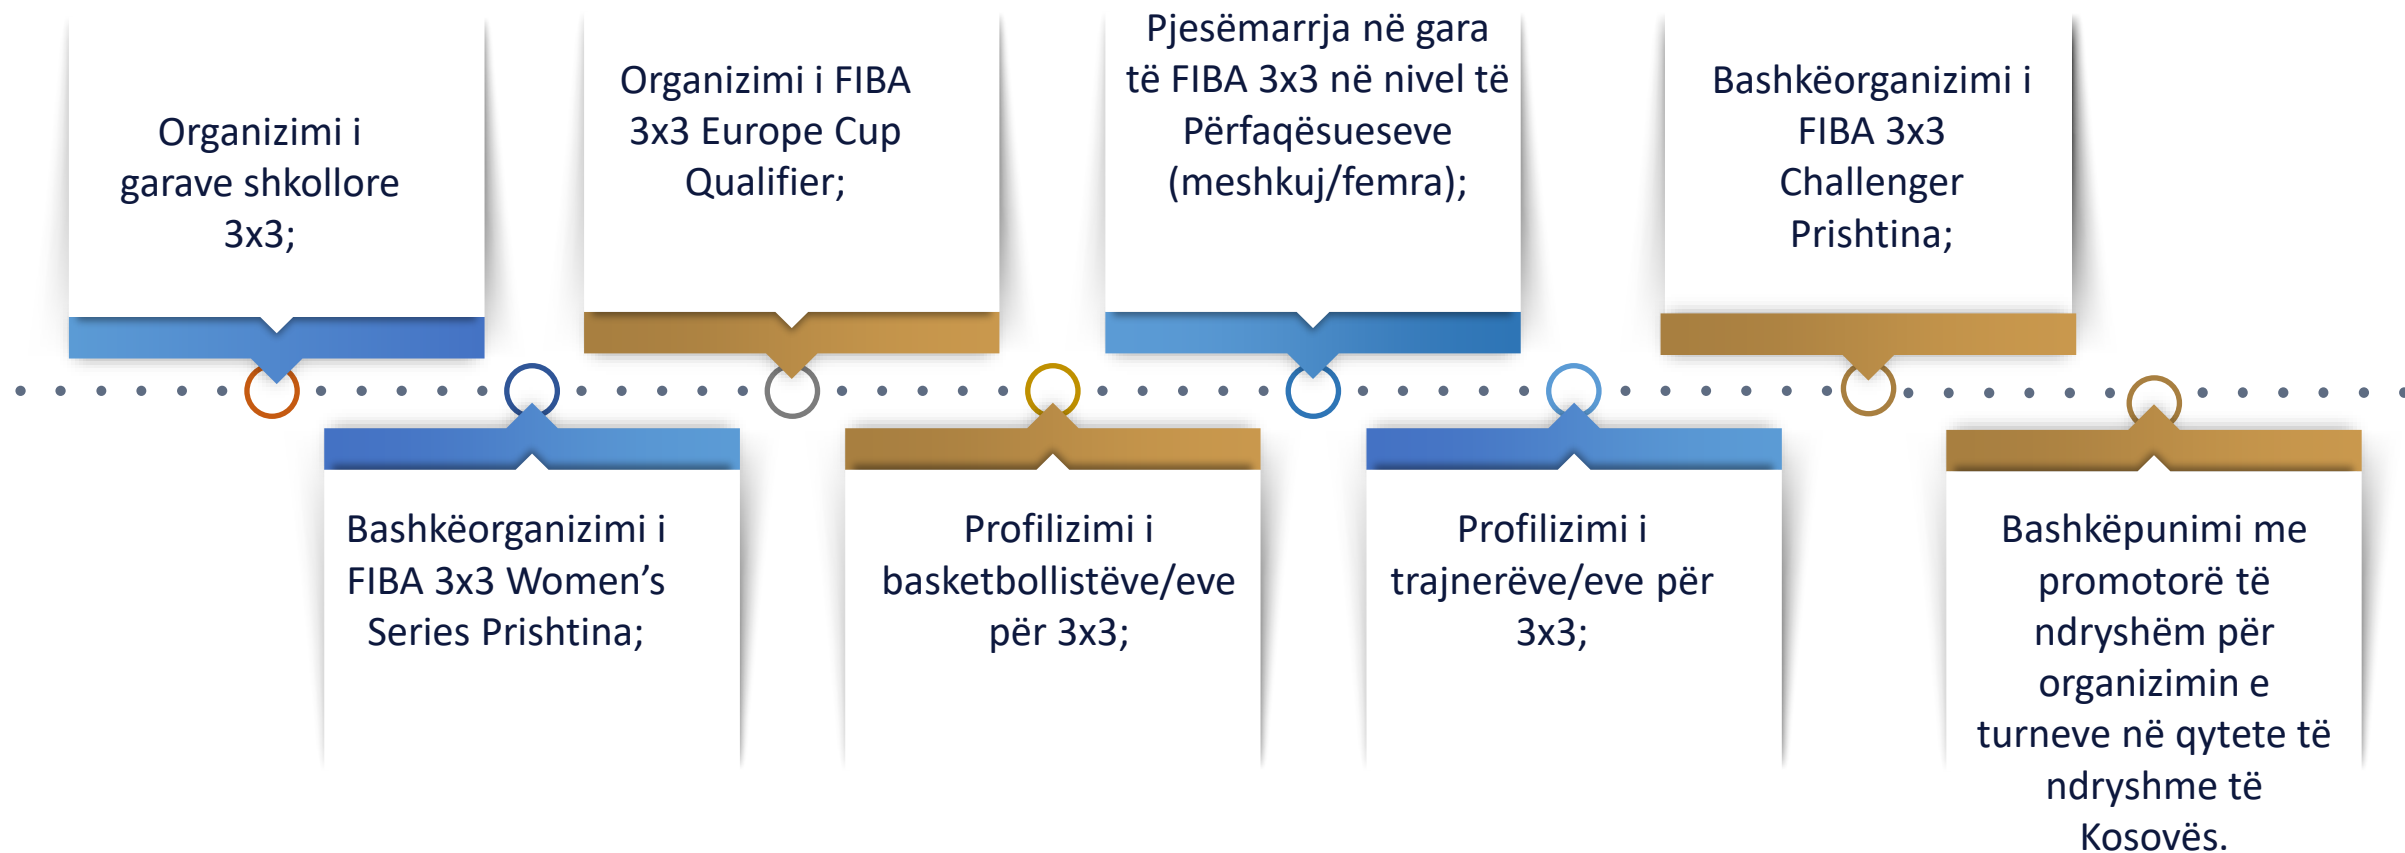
Organizimi i garave shkollore 3x3;

Bashkëorganizimi i FIBA 3x3 Women’s Series Prishtina;

Organizimi i FIBA 3x3 Europe Cup Qualifier;

Profilizimi i basketbollistëve/eve për 3x3;

Pjesëmarrja në gara të FIBA 3x3 në nivel të Përfaqësueseve (meshkuj/femra);

Profilizimi i trajnerëve/eve për 3x3;

Bashkëorganizimi i FIBA 3x3 Challenger Prishtina;

Bashkëpunimi me promotorë të ndryshëm për organizimin e turneve në qytete të ndryshme të Kosovës.